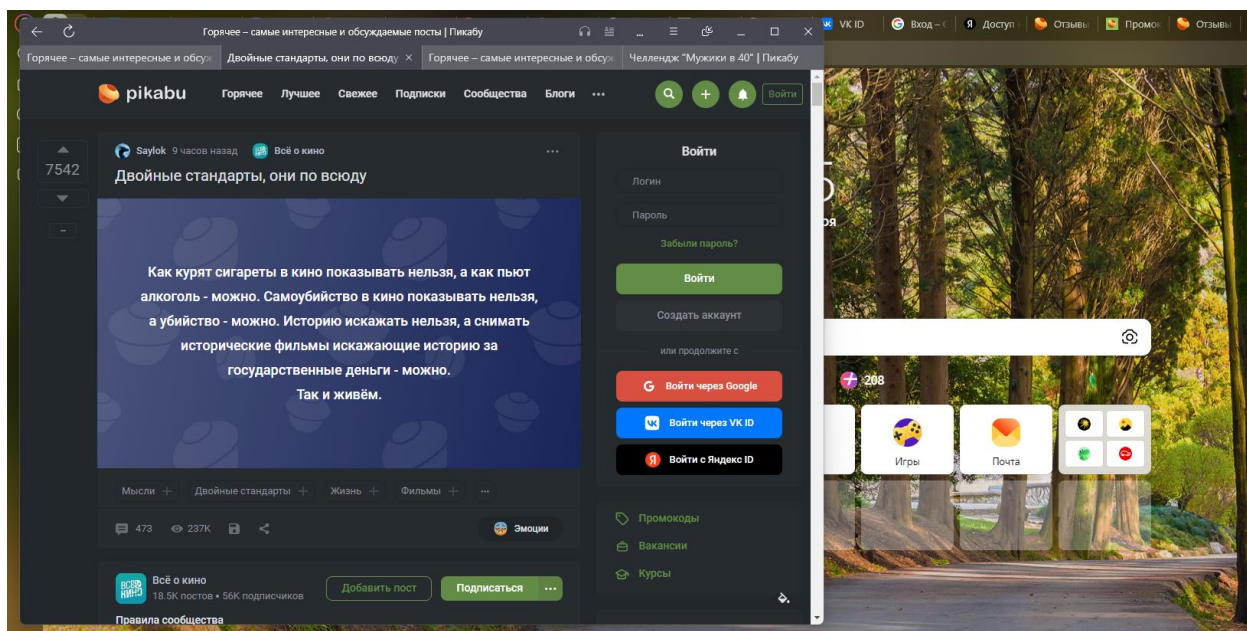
Горячее – самые интересные и обсуждаемые посты | Пикабу

VK ID | Вход – | Доступ | Отзывы | Промок | Отзывы

Горячее – самые интересные и обсу | Двойные стандарты, они по всюду × | Горячее – самые интересные и обсу | Челлендж "Мужики в 40" | Пикабу

pikabu Горячее Лучшее Свежее Подписки Сообщества Блоги ··· Войти

7542

Saylok 9 часов назад Всё о кино

Двойные стандарты, они по всюду

Как курят сигареты в кино показывать нельзя, а как пьют алкоголь - можно. Самоубийство в кино показывать нельзя, а убийство - можно. Историю искажать нельзя, а снимать исторические фильмы искажающие историю за государственные деньги - можно.
Так и живём.

Мысли + Двойные стандарты + Жизнь + Фильмы + ···

473 237K Эмоции

Всё о кино
18.5K постов • 56K подписчиков
Добавить пост Подписаться

Правила сообщества

Войти
Логин
Пароль
Забыли пароль?
Войти
Создать аккаунт
или продолжите с
Войти через Google
Войти через VK ID
Войти с Яндекс ID

Промокоды
Вакансии
Курсы

208
Игры
Почта